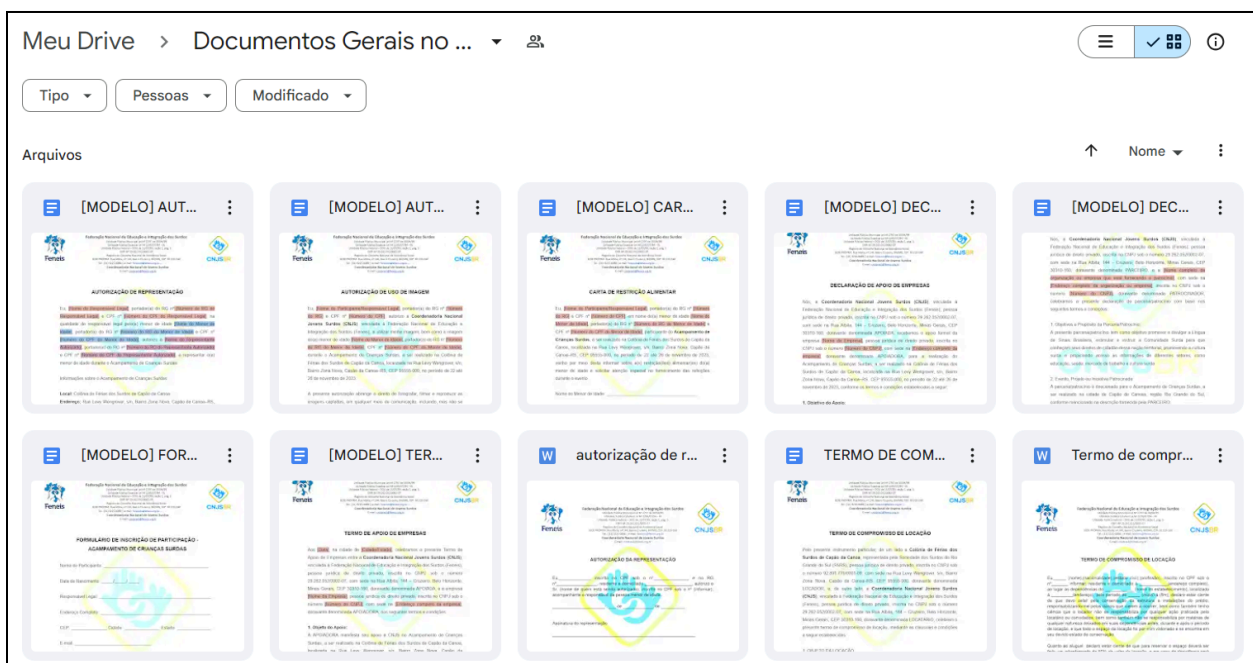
Meu Drive > Documentos Gerais no ...

Tipo ▾ Pessoas ▾ Modificado ▾

Arquivos

Nome

[MODELO] AUT...

Feneis CNJS

AUTORIZAÇÃO DE REPRESENTAÇÃO

[MODELO] AUT...

Feneis CNJS

AUTORIZAÇÃO DE USO DE IMAGEM

[MODELO] CAR...

CARTA DE RESTRIÇÃO ALIMENTAR

[MODELO] DEC...

Feneis CNJS

DECLARAÇÃO DE APOIO DE EMPRESAS

[MODELO] DEC...

[MODELO] FOR...

FORMULÁRIO DE INSCRIÇÃO DE PARTICIPAÇÃO - ACAMPAMENTO DE CRIANÇAS SURDAS

[MODELO] TER...

Feneis CNJS

TERMO DE APOIO DE EMPRESAS

autorização de r...

Feneis CNJS

AUTORIZAÇÃO DA REPRESENTAÇÃO

TERMO DE COM...

TERMO DE COMPROMISSO DE LOCAÇÃO

Termo de compr...

Feneis CNJS

TERMO DE COMPROMISSO DE LOCAÇÃO